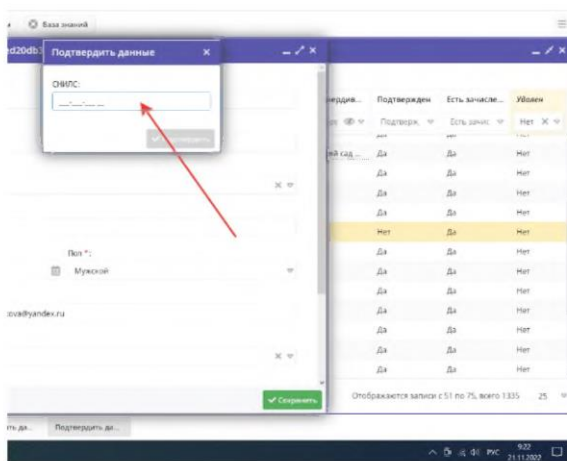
База знаний

d20db3

Подтвердить данные ×

СНИЛС:

___-___-___ __

Сохранить

Пол *:

Мужской

ova@yandex.ru

Сохранить

| ...ердив... | Подтвержден | Есть зачисле... | Уволен |
|---|---|---|---|
| | Подтверж. | Есть зачис | Нет × |
| ...ий сад ... | Да | Да | Нет |
| | Да | Да | Нет |
| | Да | Да | Нет |
| | Да | Да | Нет |
| | Нет | Да | Нет |
| | Да | Да | Нет |
| | Да | Да | Нет |
| | Да | Да | Нет |
| | Да | Да | Нет |
| | Да | Да | Нет |
| | Да | Да | Нет |
| | Да | Да | Нет |
| | Да | Да | Нет |

Отображаются записи с 51 по 75, всего 1335 25

...ть да... Подтвердить да...

РУС 9:22 21.11.2022